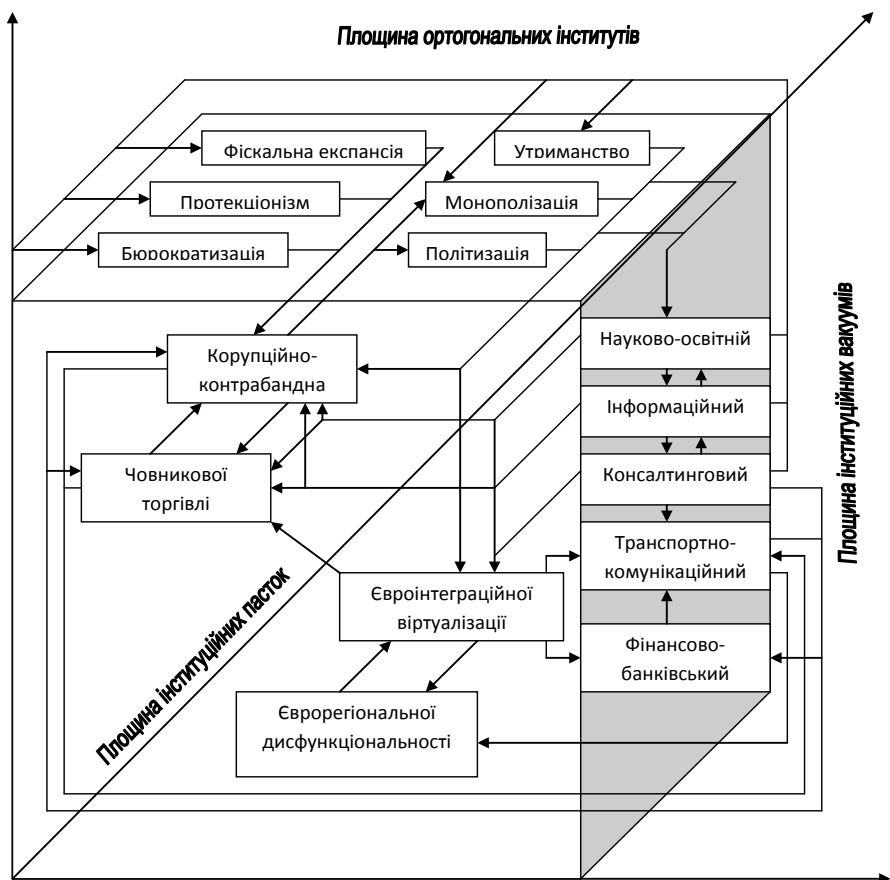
Площина ортогональних інститутів

Фіскальна експансія

Утриманство

Протекціонізм

Монополізація

Бюрократизація

Політизація

Площина інституційних вакуумів

Корупційно-контрабандна

Науково-освітній

Інформаційний

Консалтинговий

Човникової торгівлі

Транспортно-комунікаційний

Євроінтеграційної віртуалізації

Площина інституційних пасток

Фінансово-банківський

Єврорегіональної дисфункціональності